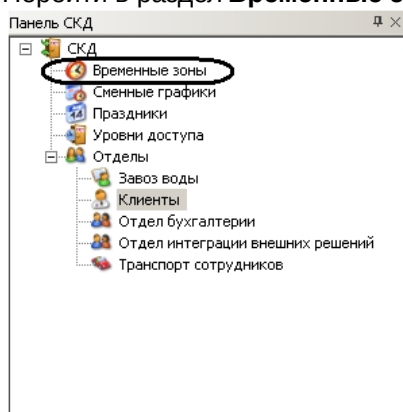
Перейти в раздел **Временные з**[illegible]

Панель СКД

СКД

Временные зоны

Сменные графики

Праздники

Уровни доступа

Отделы

Завоз воды

Клиенты

Отдел бухгалтерии

Отдел интеграции внешних решений

Транспорт сотрудников